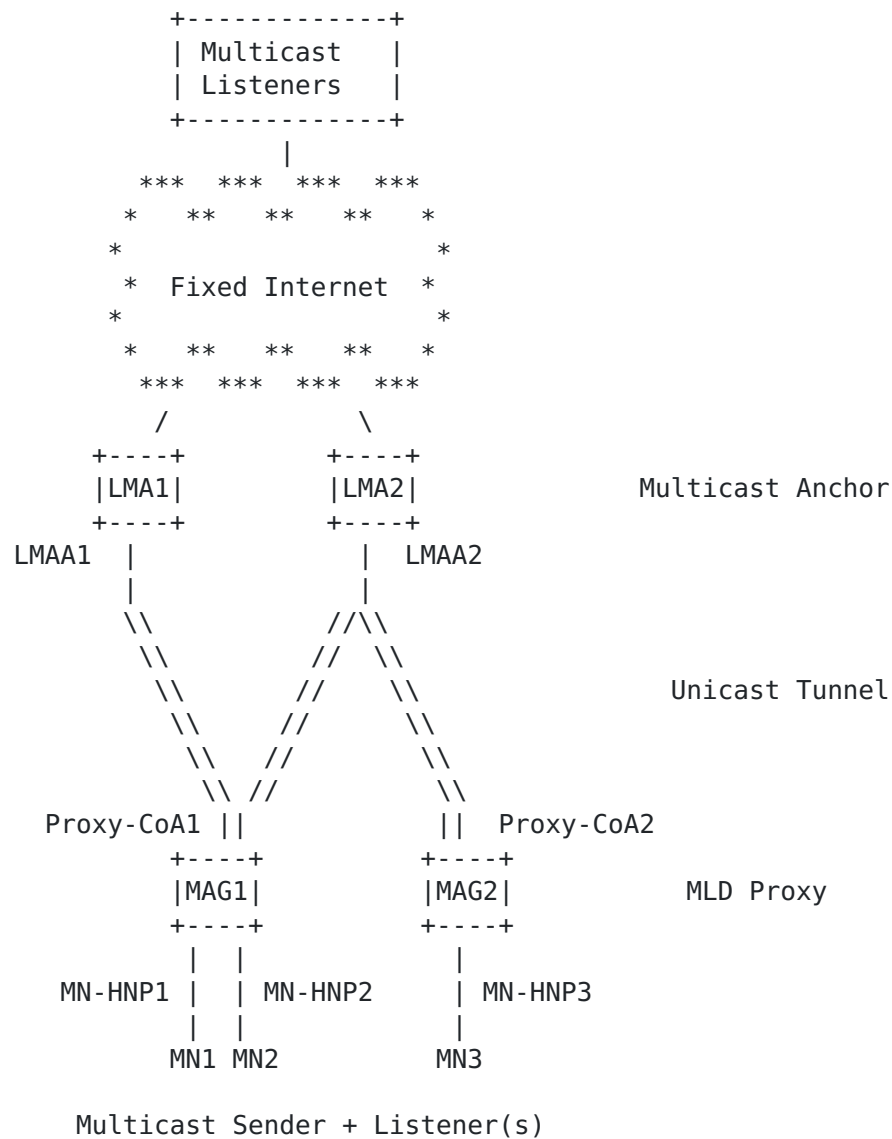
Multicast Listeners

Fixed Internet

LMA1

LMA2

Multicast Anchor

LMAA1

LMAA2

Unicast Tunnel

Proxy-CoA1

Proxy-CoA2

MAG1

MAG2

MLD Proxy

MN-HNP1

MN-HNP2

MN-HNP3

MN1 MN2

MN3

Multicast Sender + Listener(s)